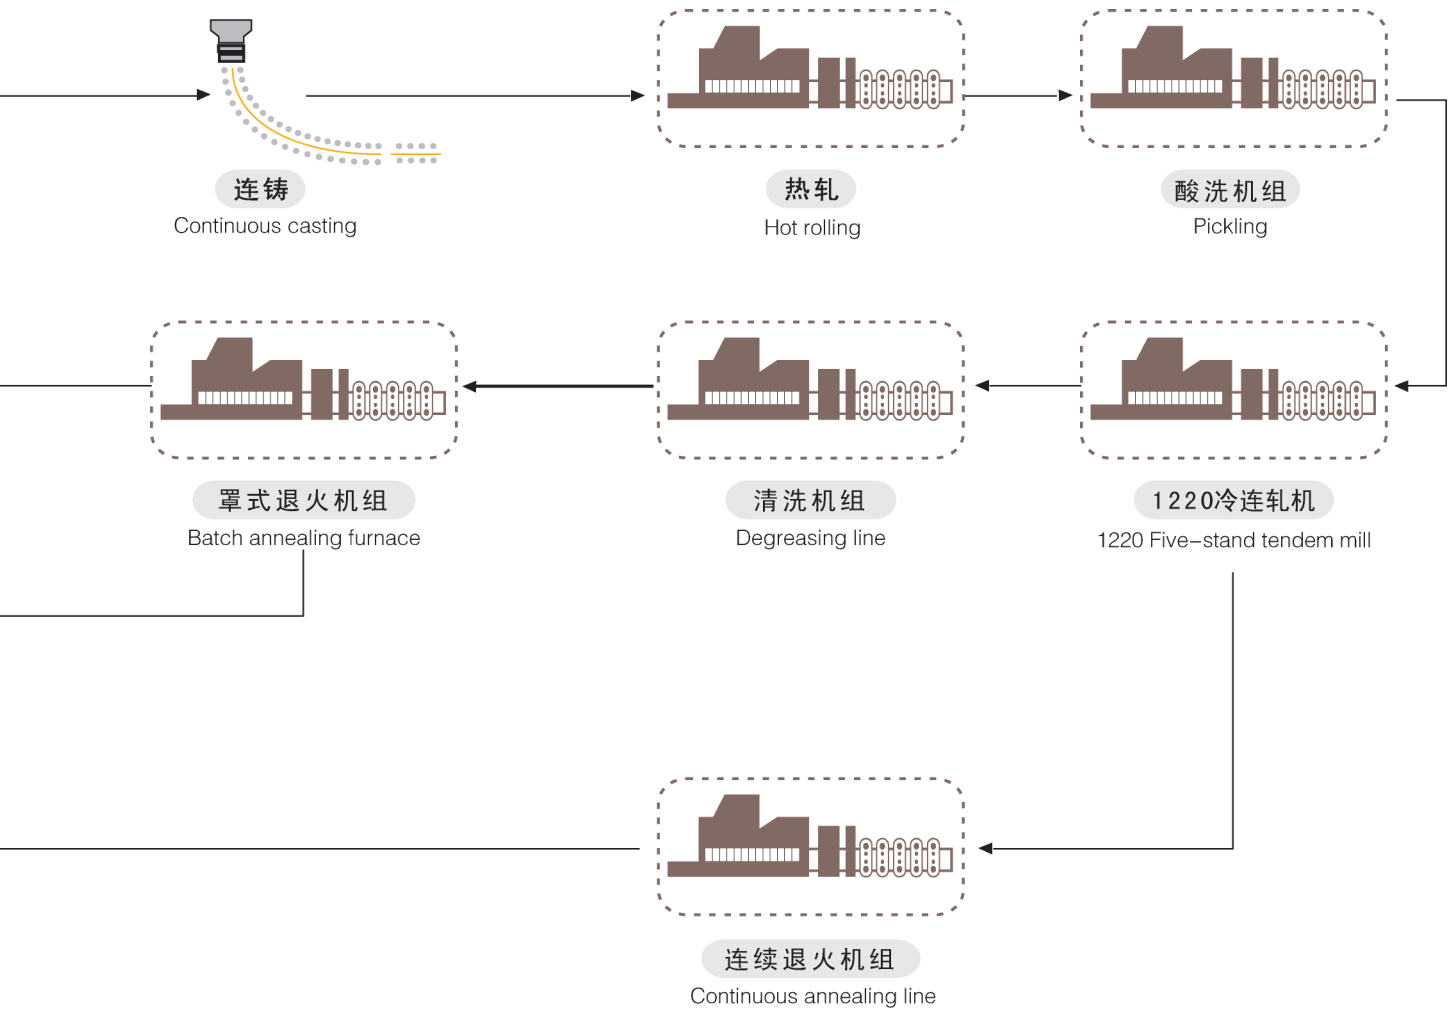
连铸
Continuous casting

热轧
Hot rolling

酸洗机组
Pickling

罩式退火机组
Batch annealing furnace

清洗机组
Degreasing line

1220冷连轧机
1220 Five–stand tendem mill

连续退火机组
Continuous annealing line